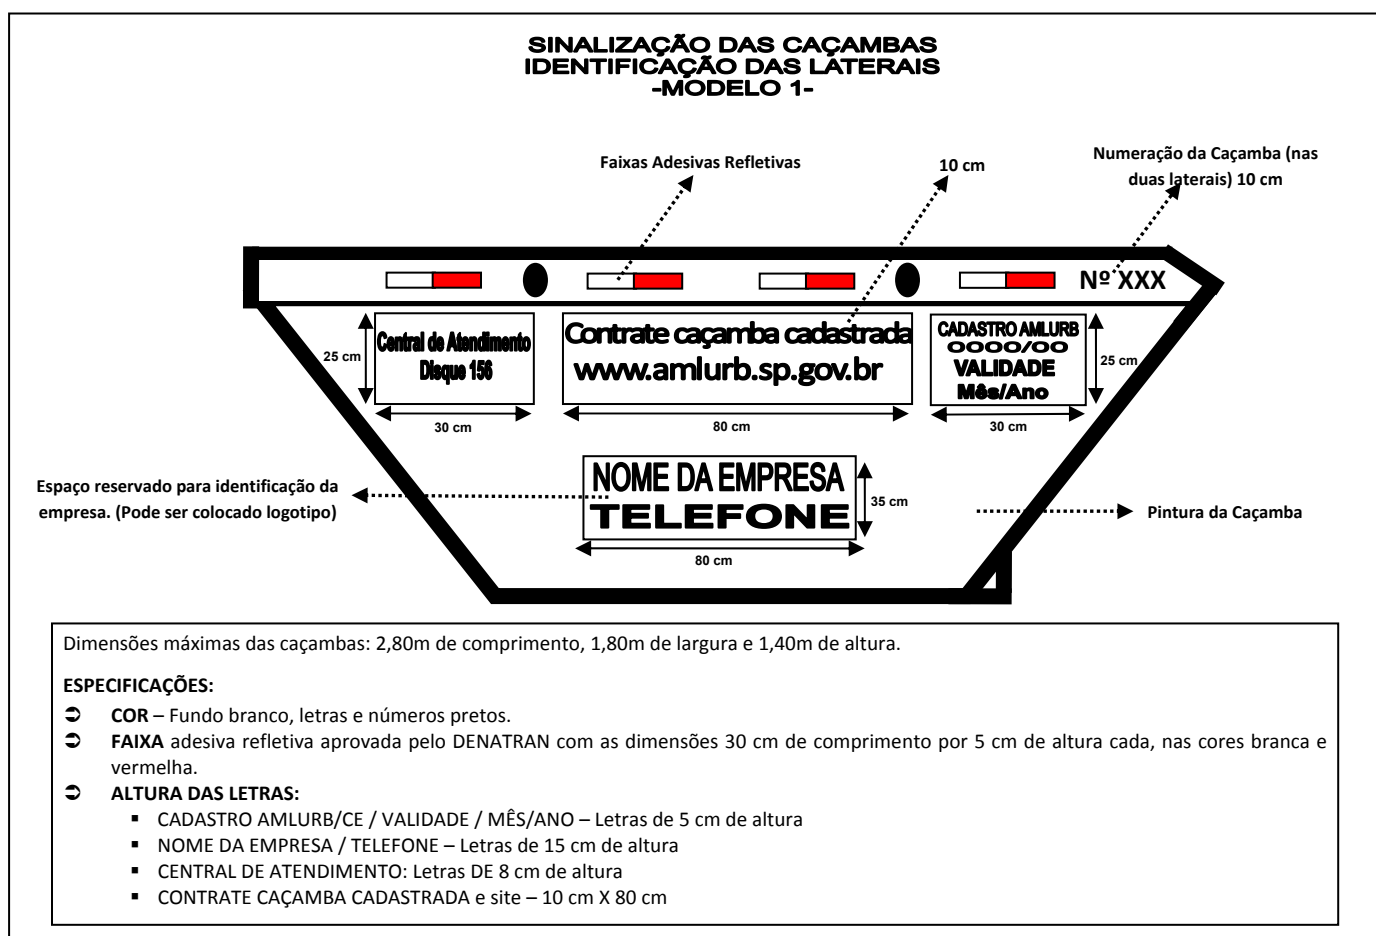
SINALIZAÇÃO DAS CAÇAMBAS
IDENTIFICAÇÃO DAS LATERAIS
-MODELO 1-

Faixas Adesivas Refletivas

10 cm

Numeração da Caçamba (nas duas laterais) 10 cm

Nº XXX

25 cm

Central de Atendimento
Disque 156

30 cm

Contrate caçamba cadastrada
www.amlurb.sp.gov.br

80 cm

CADASTRO AMLURB
0000/00
VALIDADE
Mês/Ano

25 cm

30 cm

Espaço reservado para identificação da empresa. (Pode ser colocado logotipo)

NOME DA EMPRESA
TELEFONE

35 cm

80 cm

Pintura da Caçamba

Dimensões máximas das caçambas: 2,80m de comprimento, 1,80m de largura e 1,40m de altura.

ESPECIFICAÇÕES:

COR – Fundo branco, letras e números pretos.

FAIXA adesiva refletiva aprovada pelo DENATRAN com as dimensões 30 cm de comprimento por 5 cm de altura cada, nas cores branca e vermelha.

ALTURA DAS LETRAS:
- CADASTRO AMLURB/CE / VALIDADE / MÊS/ANO – Letras de 5 cm de altura
- NOME DA EMPRESA / TELEFONE – Letras de 15 cm de altura
- CENTRAL DE ATENDIMENTO: Letras DE 8 cm de altura
- CONTRATE CAÇAMBA CADASTRADA e site – 10 cm X 80 cm